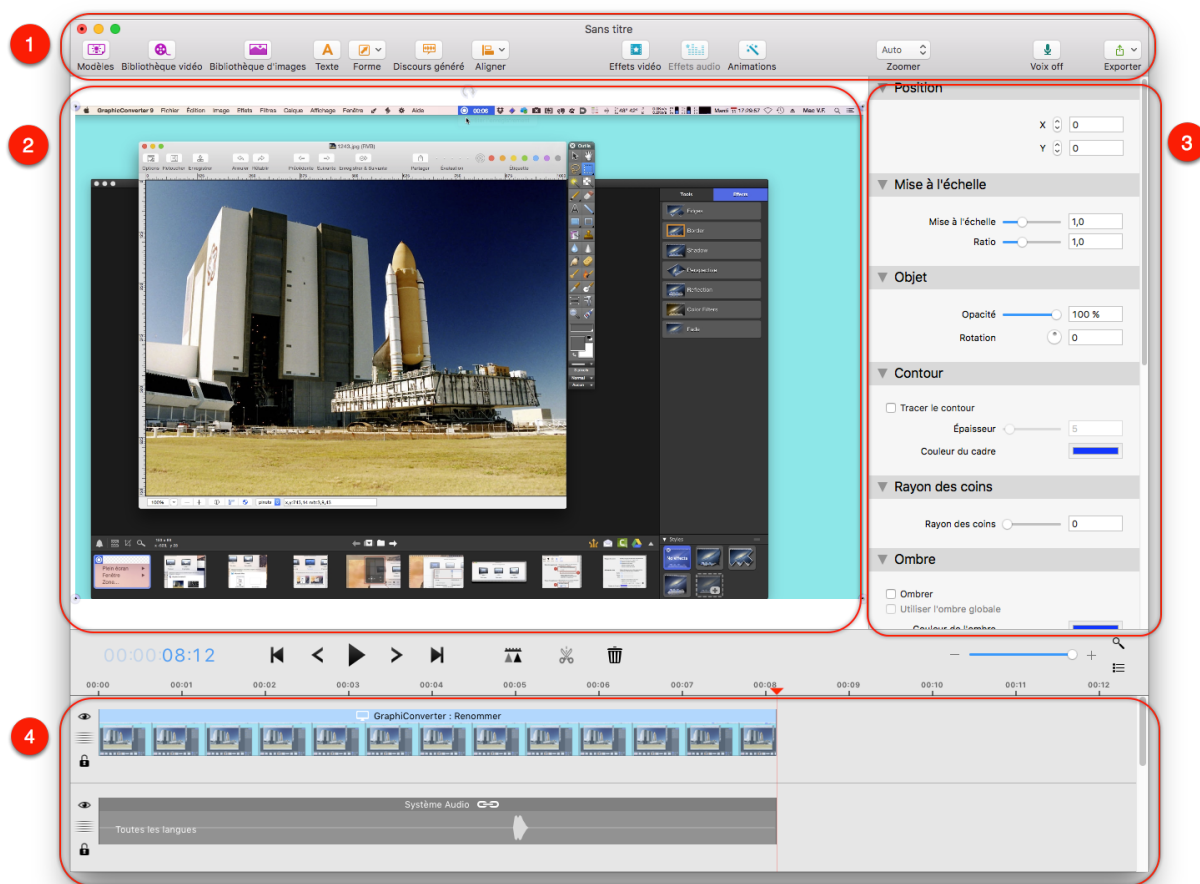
1

Sans titre

Modèles Bibliothèque vidéo Bibliothèque d'images Texte Forme Discours généré Aligner Effets vidéo Effets audio Animations Auto Zoomer Voix off Exporter

2

GraphicConverter 9 Fichier Édition Image Effets Filtres Calque Affichage Fenêtre Aide 00:06

1243.jpg (RVB)

Tools Effects

Folder
Border
Shadow
Perspective
Reflection
Color Filters
Fade

Styles

100%

3

Position

X 0

Y 0

Mise à l'échelle

Mise à l'échelle 1,0

Ratio 1,0

Objet

Opacité 100 %

Rotation 0

Contour

Tracer le contour

Épaisseur 5

Couleur du cadre

Rayon des coins

Rayon des coins 0

Ombre

Ombrer

Utiliser l'ombre globale

Couleur de l'ombre

00:00:08:12

00:00 00:01 00:02 00:03 00:04 00:05 00:06 00:07 00:08 00:09 00:10 00:11 00:12

4

GraphiConverter : Renommer

Système Audio

Toutes les langues